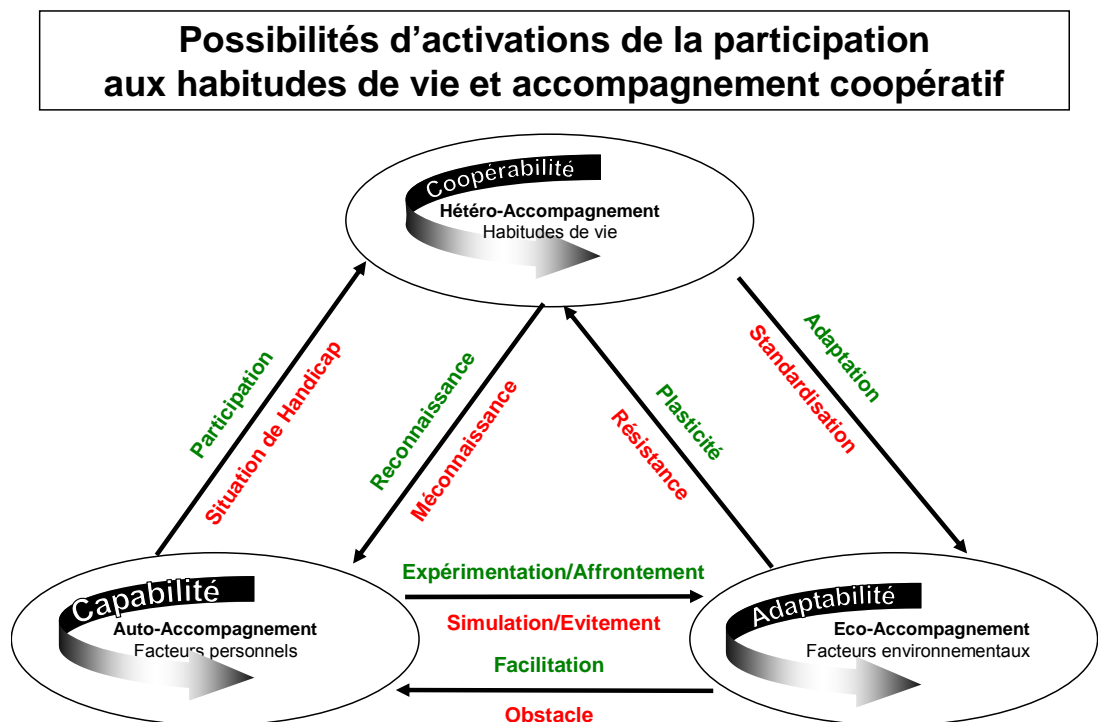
Possibilités d'activations de la participation aux habitudes de vie et accompagnement coopératif

Coopérabilité
Hétéro-Accompagnement
Habitudes de vie

Participation
Situation de Handicap

Reconnaissance
Méconnaissance

Plasticité
Résistance

Adaptation
Standardisation

Capabilité
Auto-Accompagnement
Facteurs personnels

Expérimentation/Affrontement
Simulation/Evitement
Facilitation
Obstacle

Adaptabilité
Eco-Accompagnement
Facteurs environnementaux